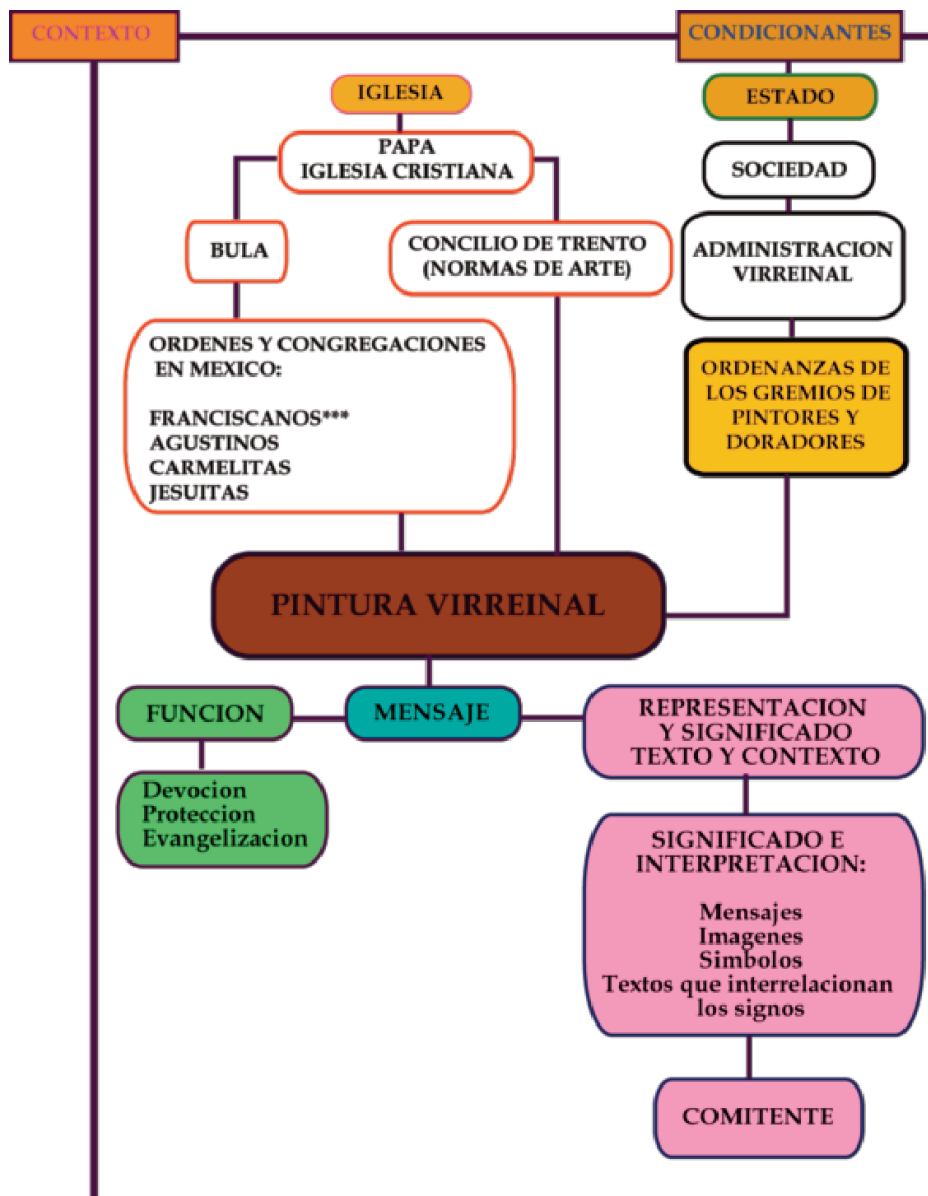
CONTEXTO

CONDICIONANTES

IGLESIA

PAPA
IGLESIA CRISTIANA

BULA

CONCILIO DE TRENTO
(NORMAS DE ARTE)

ORDENES Y CONGREGACIONES EN MEXICO:

FRANCISCANOS***
AGUSTINOS
CARMELITAS
JESUITAS

ESTADO

SOCIEDAD

ADMINISTRACION VIRREINAL

ORDENANZAS DE LOS GREMIOS DE PINTORES Y DORADORES

PINTURA VIRREINAL

FUNCION

Devocion
Proteccion
Evangelizacion

MENSAJE

REPRESENTACION Y SIGNIFICADO TEXTO Y CONTEXTO

SIGNIFICADO E INTERPRETACION:

Mensajes
Imagenes
Simbolos
Textos que interrelacionan los signos

COMITENTE